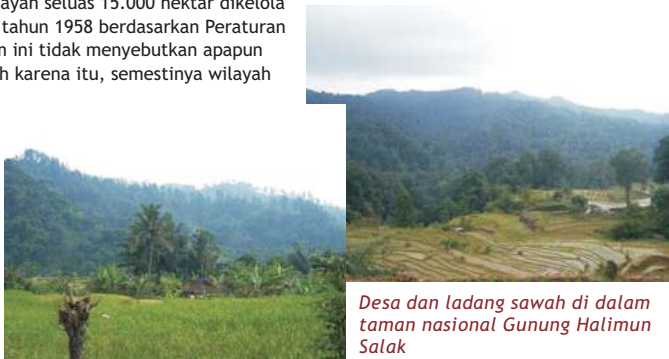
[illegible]ayah seluas 15.000 hektar dikelola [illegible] tahun 1958 berdasarkan Peraturan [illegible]n ini tidak menyebutkan apapun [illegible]h karena itu, semestinya wilayah

Desa dan ladang sawah di dalam taman nasional Gunung Halimun Salak